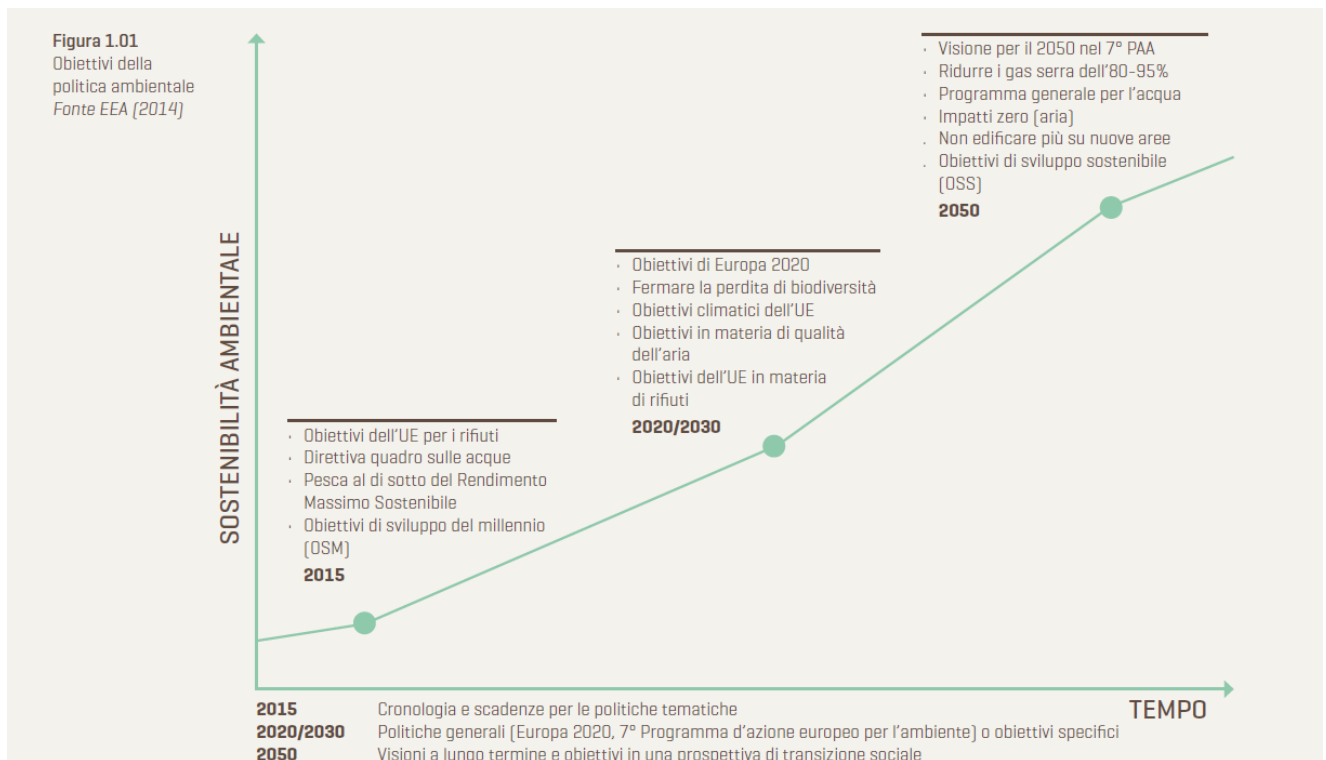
Figura 1.01
Obiettivi della politica ambientale
Fonte EEA (2014)

SOSTENIBILITÀ AMBIENTALE

· Visione per il 2050 nel 7° PAA
· Ridurre i gas serra dell'80-95%
· Programma generale per l'acqua
· Impatti zero (aria)
. Non edificare più su nuove aree
· Obiettivi di sviluppo sostenibile (OSS)
2050

· Obiettivi di Europa 2020
· Fermare la perdita di biodiversità
· Obiettivi climatici dell'UE
· Obiettivi in materia di qualità dell'aria
· Obiettivi dell'UE in materia di rifiuti
2020/2030

· Obiettivi dell'UE per i rifiuti
· Direttiva quadro sulle acque
· Pesca al di sotto del Rendimento Massimo Sostenibile
· Obiettivi di sviluppo del millennio (OSM)
2015

TEMPO

2015 Cronologia e scadenze per le politiche tematiche
2020/2030 Politiche generali (Europa 2020, 7° Programma d'azione europeo per l'ambiente) o obiettivi specifici
2050 Visioni a lungo termine e obiettivi in una prospettiva di transizione sociale